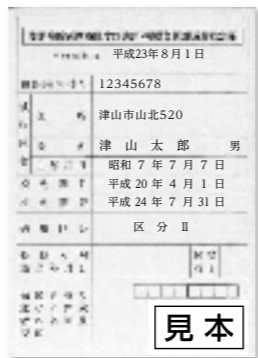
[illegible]
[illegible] 平成23年8月1日

| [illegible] | 12345678 |
|---|---|
| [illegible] | 津山市山北520 |
| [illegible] | 津 山 太 郎　男 |
| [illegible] | 昭和 7 年 7 月 7 日 |
| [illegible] | 平成 20 年 4 月 1 日 |
| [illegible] | 平成 24 年 7 月 31 日 |
| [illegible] | 区 分 Ⅱ |
| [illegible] | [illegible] |
| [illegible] | |

見本